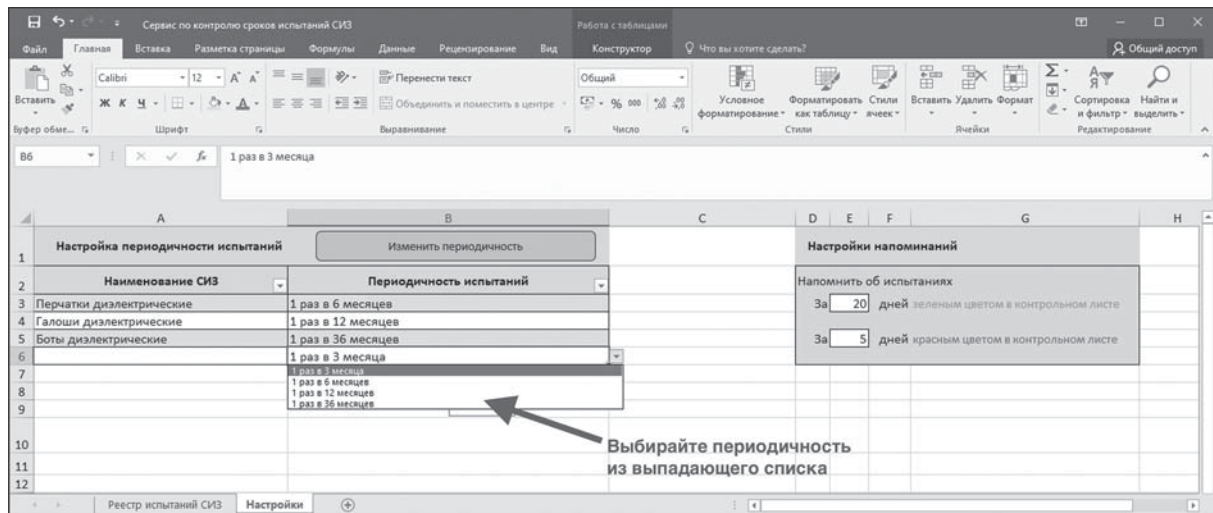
Сервис по контролю сроков испытаний СИЗ

Работа с таблицами

Файл Главная Вставка Разметка страницы Формулы Данные Рецензирование Вид Конструктор Что вы хотите сделать? Общий доступ

Вставить Буфер обме... Calibri 12 Ж К Ч Шрифт Перенести текст Объединить и поместить в центре Выравнивание Общий % 000 Число Условное форматирование Форматировать как таблицу Стили ячеек Стили Вставить Удалить Формат Ячейки Сортировка и фильтр Найти и выделить Редактирование

B6 1 раз в 3 месяца

| | A | B | C | D | E | F | G | H |
|---|---|---|---|---|---|---|---|---|
| 1 | Настройка периодичности испытаний | Изменить периодичность | | Настройки напоминаний | | | | |
| 2 | Наименование СИЗ | Периодичность испытаний | | Напомнить об испытаниях | | | | |
| 3 | Перчатки диэлектрические | 1 раз в 6 месяцев | | За | 20 | дней зеленым цветом в контрольном листе | | |
| 4 | Галоши диэлектрические | 1 раз в 12 месяцев | | | | | | |
| 5 | Боты диэлектрические | 1 раз в 36 месяцев | | За | 5 | дней красным цветом в контрольном листе | | |
| 6 | | 1 раз в 3 месяца | | | | | | |
| 7 | | 1 раз в 3 месяца | | | | | | |
| 8 | | 1 раз в 6 месяцев | | | | | | |
| 9 | | 1 раз в 12 месяцев | | | | | | |
| 10 | | 1 раз в 36 месяцев | | | | | | |
| 11 | | | | | | | | |
| 12 | | | | | | | | |

Выбирайте периодичность из выпадающего списка

Реестр испытаний СИЗ Настройки